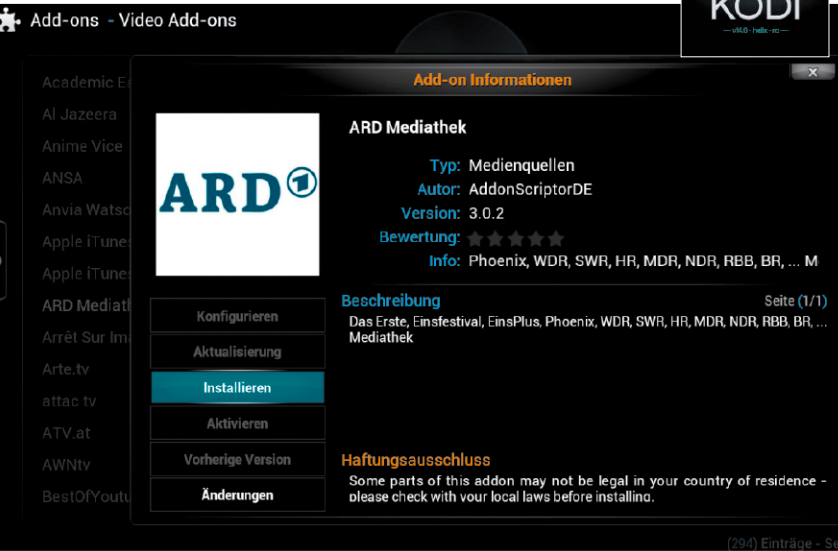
Add-ons - Video Add-ons

KODI

Academic E
Al Jazeera
Anime Vice
ANSA
Anvia Wats
Apple iTune
Apple iTune
ARD Mediat
Arrêt Sur Im
Arte.tv
attac tv
ATV.at
AWNtv
BestOfYout

Add-on Informationen

ARD

ARD Mediathek

Typ: Medienquellen
Autor: AddonScriptorDE
Version: 3.0.2
Bewertung:
Info: Phoenix, WDR, SWR, HR, MDR, NDR, RBB, BR, ... M

Konfigurieren
Aktualisierung
Installieren
Aktivieren
Vorherige Version
Änderungen

Beschreibung
Seite (1/1)
Das Erste, Einsfestival, EinsPlus, Phoenix, WDR, SWR, HR, MDR, NDR, RBB, BR, ... Mediathek

Haftungsausschluss
Some parts of this addon may not be legal in your country of residence - please check with your local laws before installing.

(294) Einträge - Se